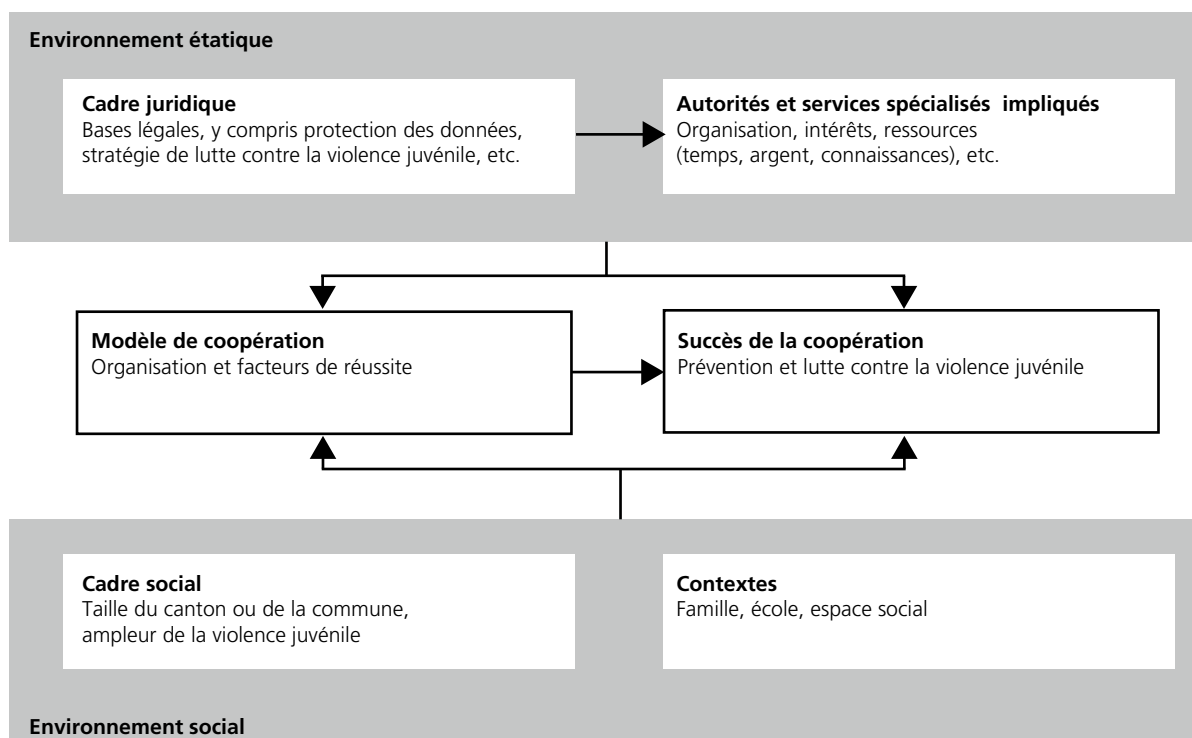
Environnement étatique

Cadre juridique
Bases légales, y compris protection des données, stratégie de lutte contre la violence juvénile, etc.

Autorités et services spécialisés impliqués
Organisation, intérêts, ressources (temps, argent, connaissances), etc.

Modèle de coopération
Organisation et facteurs de réussite

Succès de la coopération
Prévention et lutte contre la violence juvénile

Cadre social
Taille du canton ou de la commune, ampleur de la violence juvénile

Contextes
Famille, école, espace social

Environnement social